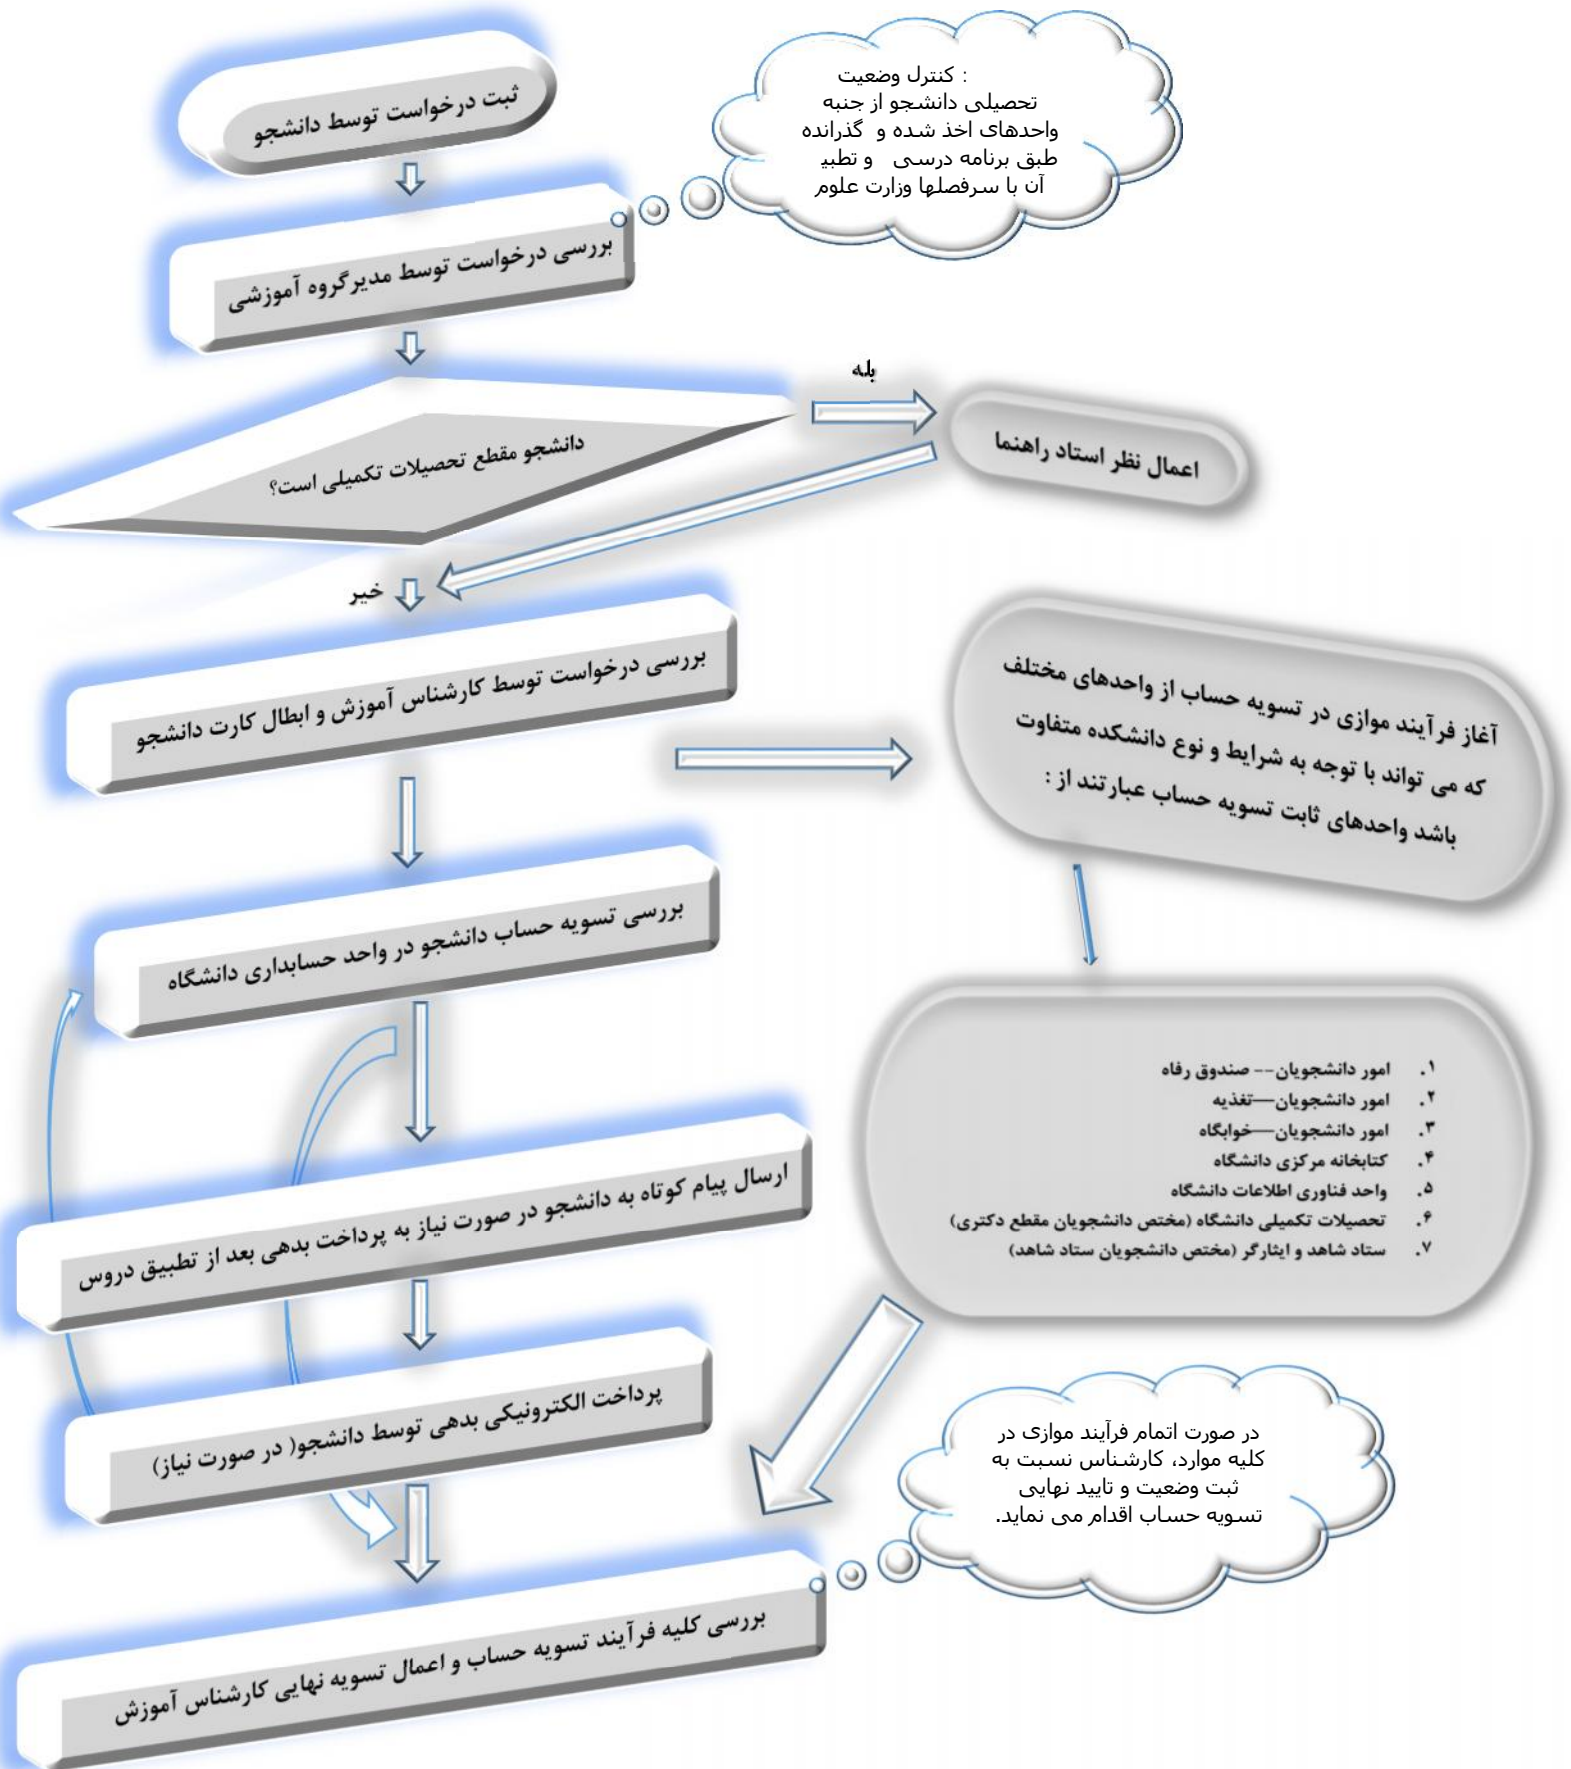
ثبت درخواست توسط دانشجو

: کنترل وضعیت
تحصیلی دانشجو از جنبه
واحدهای اخذ شده و گذرانده
طبق برنامه درسی و تطبیق
آن با سرفصلها وزارت علوم

بررسی درخواست توسط مدیرگروه آموزشی

بله

دانشجو مقطع تحصیلات تکمیلی است؟

اعمال نظر استاد راهنما

خیر

بررسی درخواست توسط کارشناس آموزش و ابطال کارت دانشجو

آغاز فرآیند موازی در تسویه حساب از واحدهای مختلف که می تواند با توجه به شرایط و نوع دانشکده متفاوت باشد واحدهای ثابت تسویه حساب عبارتند از :

بررسی تسویه حساب دانشجو در واحد حسابداری دانشگاه

۱. امور دانشجویان-- صندوق رفاه
۲. امور دانشجویان—تغذیه
۳. امور دانشجویان—خوابگاه
۴. کتابخانه مرکزی دانشگاه
۵. واحد فناوری اطلاعات دانشگاه
۶. تحصیلات تکمیلی دانشگاه (مختص دانشجویان مقطع دکتری)
۷. ستاد شاهد و ایثارگر (مختص دانشجویان ستاد شاهد)

ارسال پیام کوتاه به دانشجو در صورت نیاز به پرداخت بدهی بعد از تطبیق دروس

پرداخت الکترونیکی بدهی توسط دانشجو( در صورت نیاز)

در صورت اتمام فرآیند موازی در کلیه موارد، کارشناس نسبت به ثبت وضعیت و تایید نهایی تسویه حساب اقدام می نماید.

بررسی کلیه فرآیند تسویه حساب و اعمال تسویه نهایی کارشناس آموزش